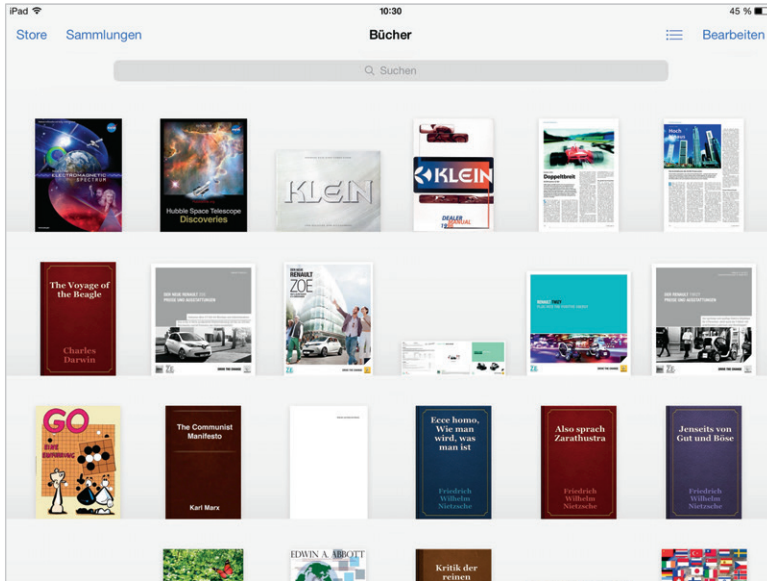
iPad
10:30
45 %

Store Sammlungen
Bücher
Bearbeiten

Suchen

ELECTROMAGNETIC SPECTRUM

Hubble Space Telescope Discoveries

KLEIN

KLEIN
DEALER MANUAL

Doppelbreit

Hoch

The Voyage of the Beagle
Charles Darwin

RENAULT ZOE

GO

The Communist Manifesto
Karl Marx

Ecce homo, Wie man wird, was man ist
Friedrich Wilhelm Nietzsche

Also sprach Zarathustra
Friedrich Wilhelm Nietzsche

Jenseits von Gut und Böse
Friedrich Wilhelm Nietzsche

EDWIN A. ABBOTT

Kritik der reinen